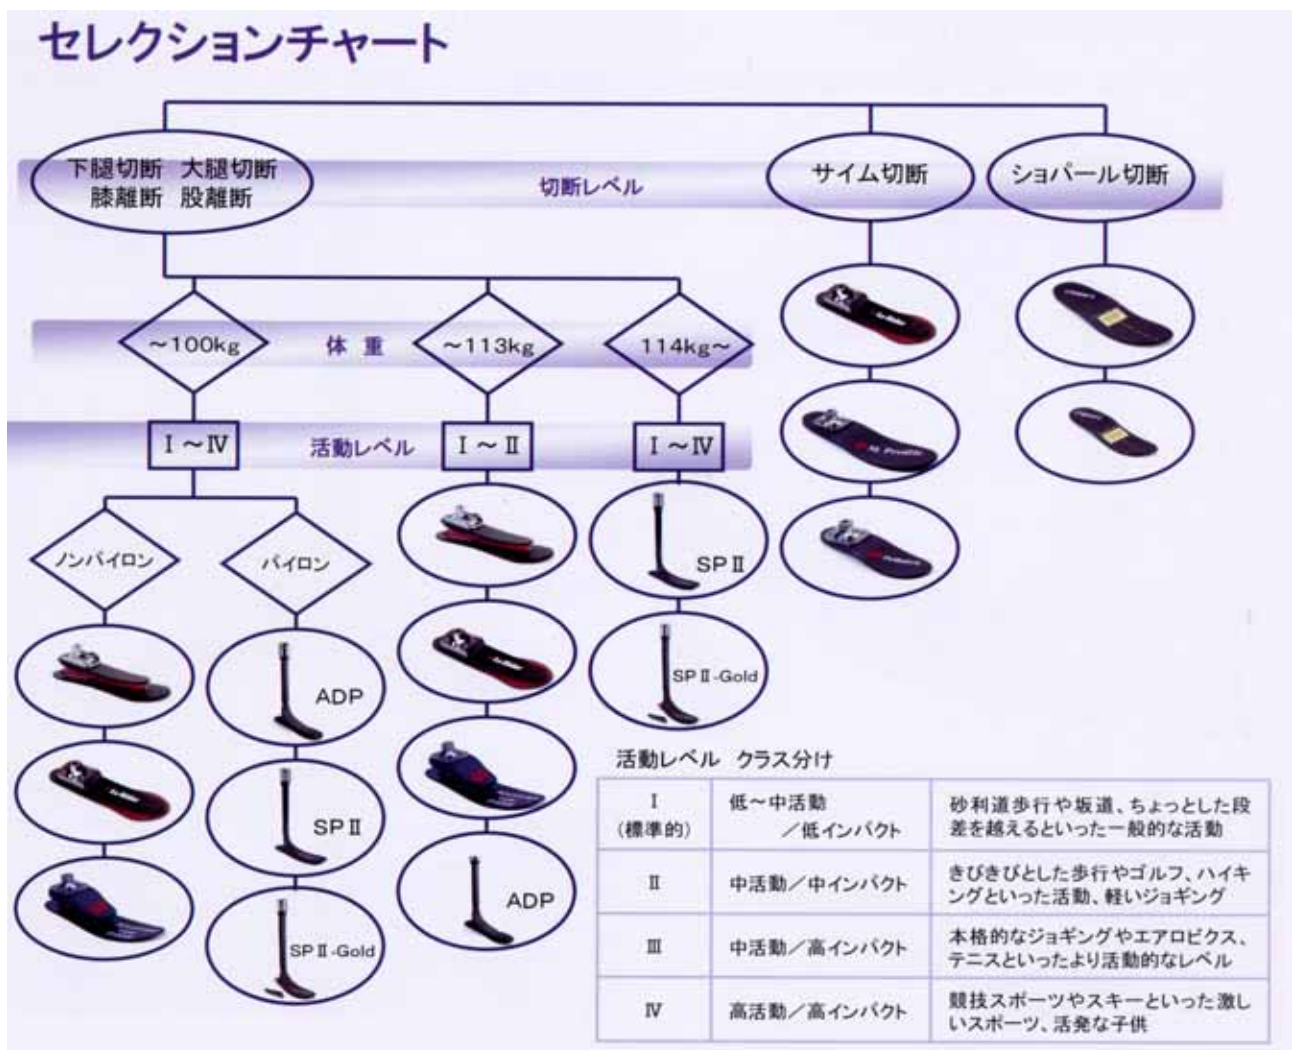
セレクションチャート

下腿切断 大腿切断
膝離断 股離断

切断レベル

サイム切断

ショパール切断

~100kg

体 重

~113kg

114kg~

I ~ IV

活動レベル

I ~ II

I ~ IV

ノンパイロン

パイロン

ADP

SP II

SP II-Gold

SP II

SP II-Gold

ADP

活動レベル クラス分け

| | | |
|---|---|---|
| I (標準的) | 低~中活動 ／低インパクト | 砂利道歩行や坂道、ちょっとした段差を越えるといった一般的な活動 |
| II | 中活動／中インパクト | きびきびとした歩行やゴルフ、ハイキングといった活動、軽いジョギング |
| III | 中活動／高インパクト | 本格的なジョギングやエアロビクス、テニスといったより活動的なレベル |
| IV | 高活動／高インパクト | 競技スポーツやスキーといった激しいスポーツ、活発な子供 |